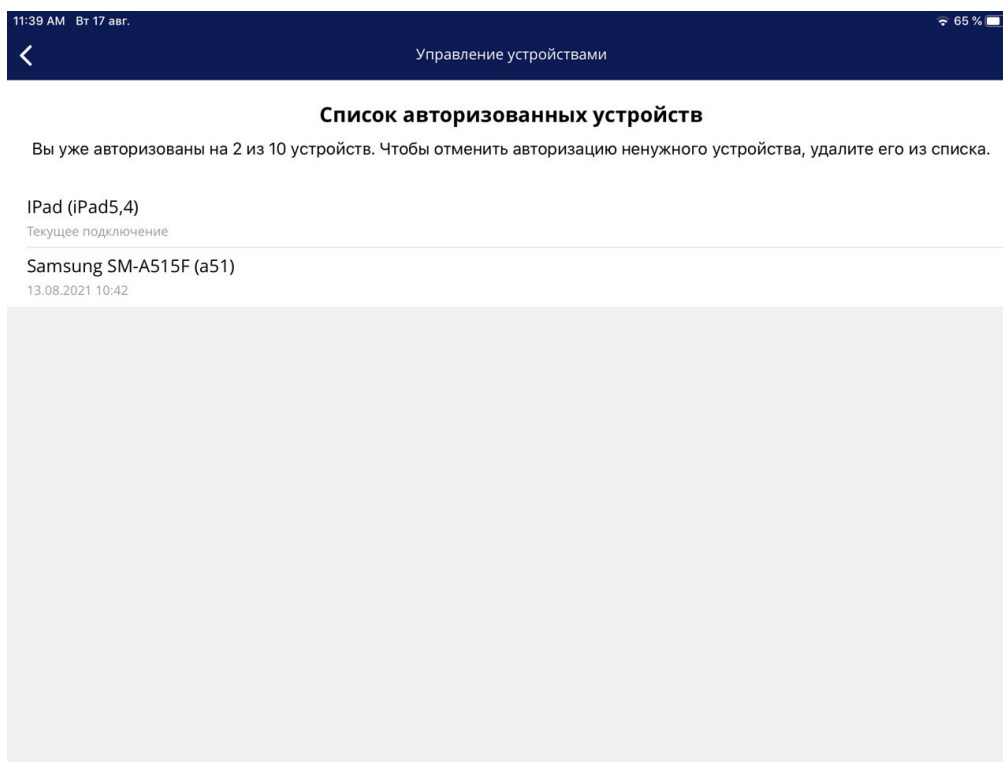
11:39 AM Вт 17 авг.
65 %

Управление устройствами

Список авторизованных устройств

Вы уже авторизованы на 2 из 10 устройств. Чтобы отменить авторизацию ненужного устройства, удалите его из списка.

IPad (iPad5,4)
Текущее подключение

Samsung SM-A515F (a51)
13.08.2021 10:42